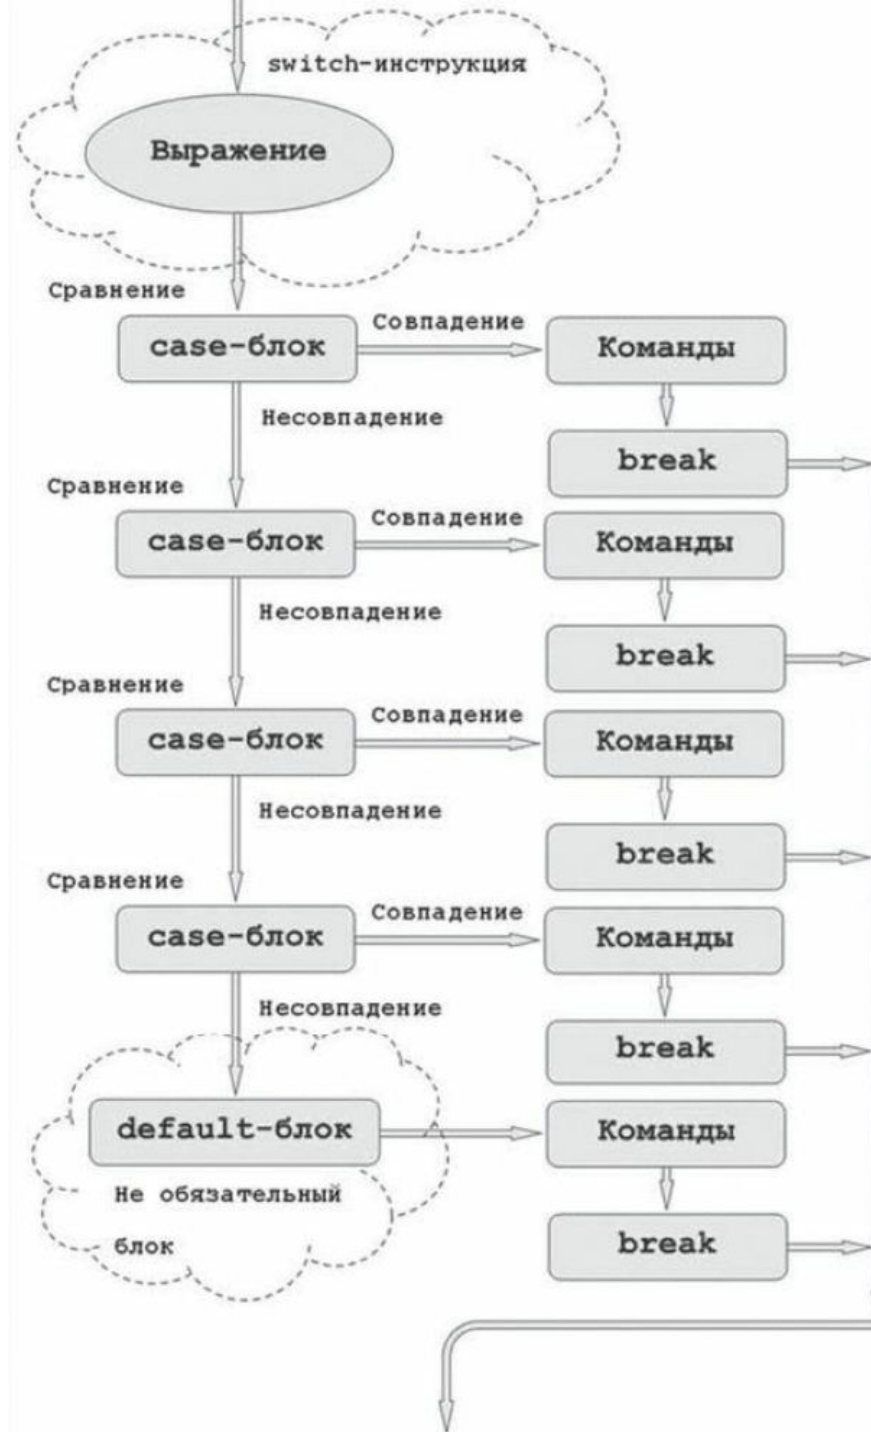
switch-инструкция

Выражение

Сравнение

case-блок

Совпадение

Команды

Несовпадение

break

Сравнение

case-блок

Совпадение

Команды

Несовпадение

break

Сравнение

case-блок

Совпадение

Команды

Несовпадение

break

Сравнение

case-блок

Совпадение

Команды

Несовпадение

break

default-блок

Команды

Не обязательный блок

break